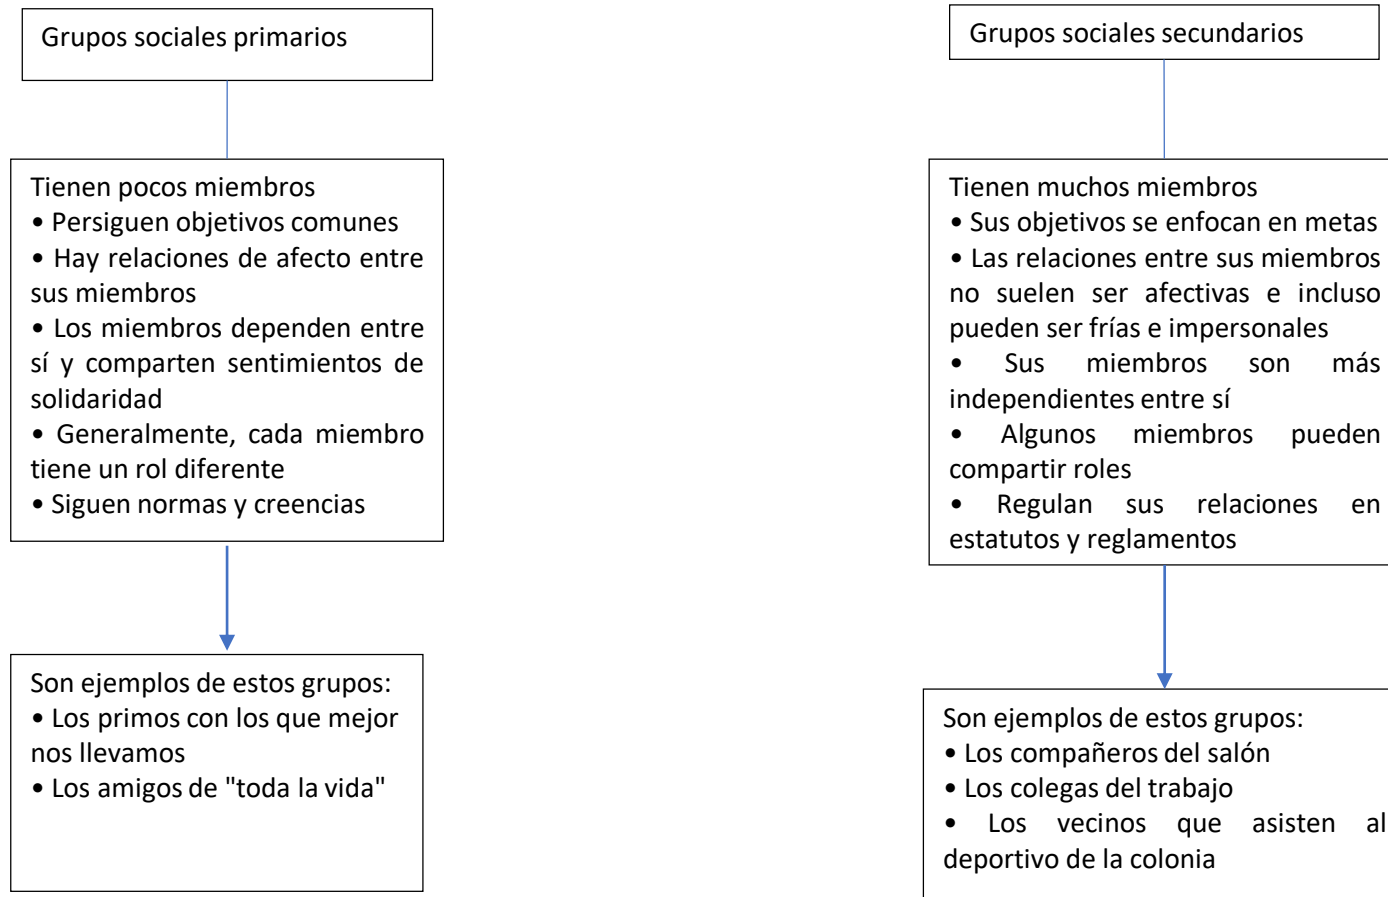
Grupos sociales primarios

Tienen pocos miembros
• Persiguen objetivos comunes
• Hay relaciones de afecto entre sus miembros
• Los miembros dependen entre sí y comparten sentimientos de solidaridad
• Generalmente, cada miembro tiene un rol diferente
• Siguen normas y creencias

Son ejemplos de estos grupos:
• Los primos con los que mejor nos llevamos
• Los amigos de "toda la vida"

Grupos sociales secundarios

Tienen muchos miembros
• Sus objetivos se enfocan en metas
• Las relaciones entre sus miembros no suelen ser afectivas e incluso pueden ser frías e impersonales
• Sus miembros son más independientes entre sí
• Algunos miembros pueden compartir roles
• Regulan sus relaciones en estatutos y reglamentos

Son ejemplos de estos grupos:
• Los compañeros del salón
• Los colegas del trabajo
• Los vecinos que asisten al deportivo de la colonia